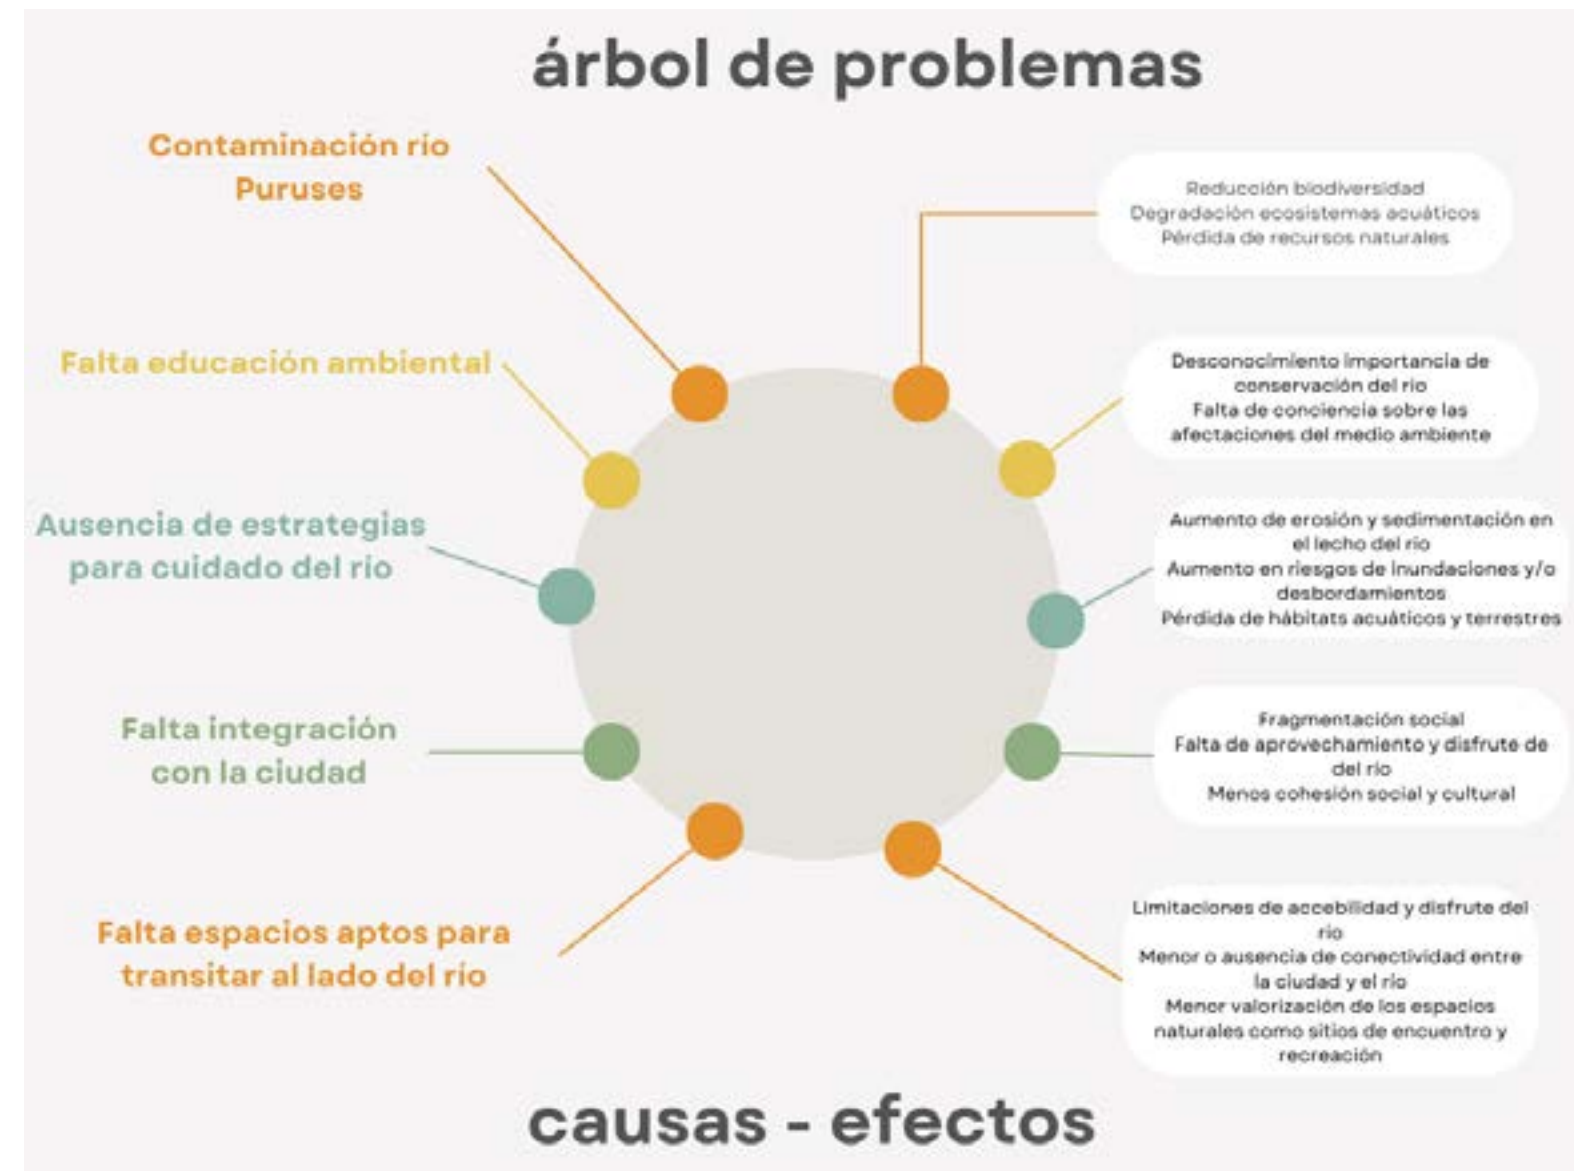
árbol de problemas

Contaminación río Puruses

Falta educación ambiental

Ausencia de estrategias para cuidado del río

Falta integración con la ciudad

Falta espacios aptos para transitar al lado del río

Reducción biodiversidad
Degradación ecosistemas acuáticos
Pérdida de recursos naturales

Desconocimiento importancia de conservación del río
Falta de conciencia sobre las afectaciones del medio ambiente

Aumento de erosión y sedimentación en el lecho del río
Aumento en riesgos de inundaciones y/o desbordamientos
Pérdida de hábitats acuáticos y terrestres

Fragmentación social
Falta de aprovechamiento y disfrute de del río
Menos cohesión social y cultural

Limitaciones de accebilidad y disfrute del río
Menor o ausencia de conectividad entre la ciudad y el río
Menor valorización de los espacios naturales como sitios de encuentro y recreación

causas - efectos